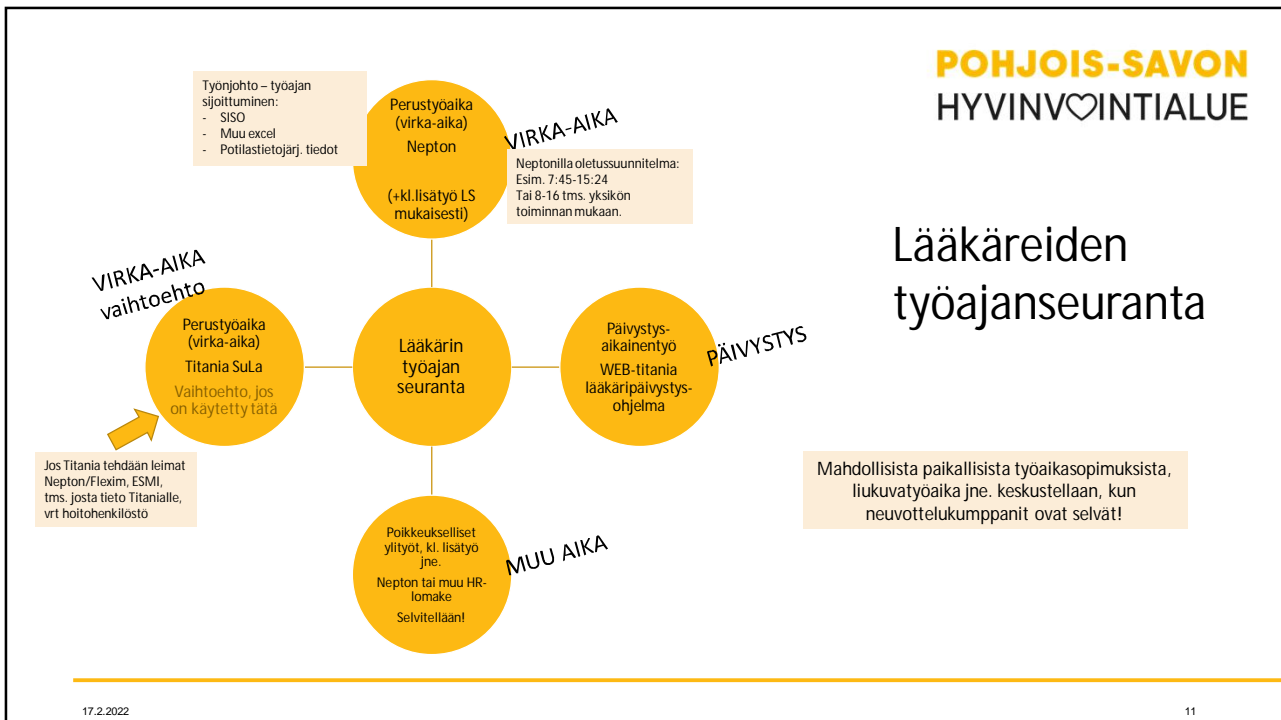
POHJOIS-SAVON
HYVINVOINTIALUE

Lääkäreiden työajanseuranta

Työnjohto – työajan sijoittuminen:
- SISO
- Muu excel
- Potilastietojärj. tiedot

Perustyöaika (virka-aika)
Nepton

(+kl.lisätyö LS mukaisesti)

VIRKA-AIKA

Neptonilla oletussuunnitelma:
Esim. 7:45-15:24
Tai 8-16 tms. yksikön toiminnan mukaan.

VIRKA-AIKA vaihtoehto

Perustyöaika (virka-aika)
Titania SuLa
Vaihtoehto, jos on käytetty tätä

Lääkärin työajan seuranta

Päivystys-aikainentyö
WEB-titania lääkäripäivystys-ohjelma

PÄIVYSTYS

Jos Titania tehdään leimat Nepton/Flexim, ESMI, tms. josta tieto Titanialle, vrt hoitohenkilöstö

Poikkeukselliset ylityöt, kl. lisätyö jne.
Nepton tai muu HR-lomake
Selvitellään!

MUU AIKA

Mahdollisista paikallisista työaikasopimuksista, liukuvatyöaika jne. keskustellaan, kun neuvottelukumppanit ovat selvät!

17.2.2022

11